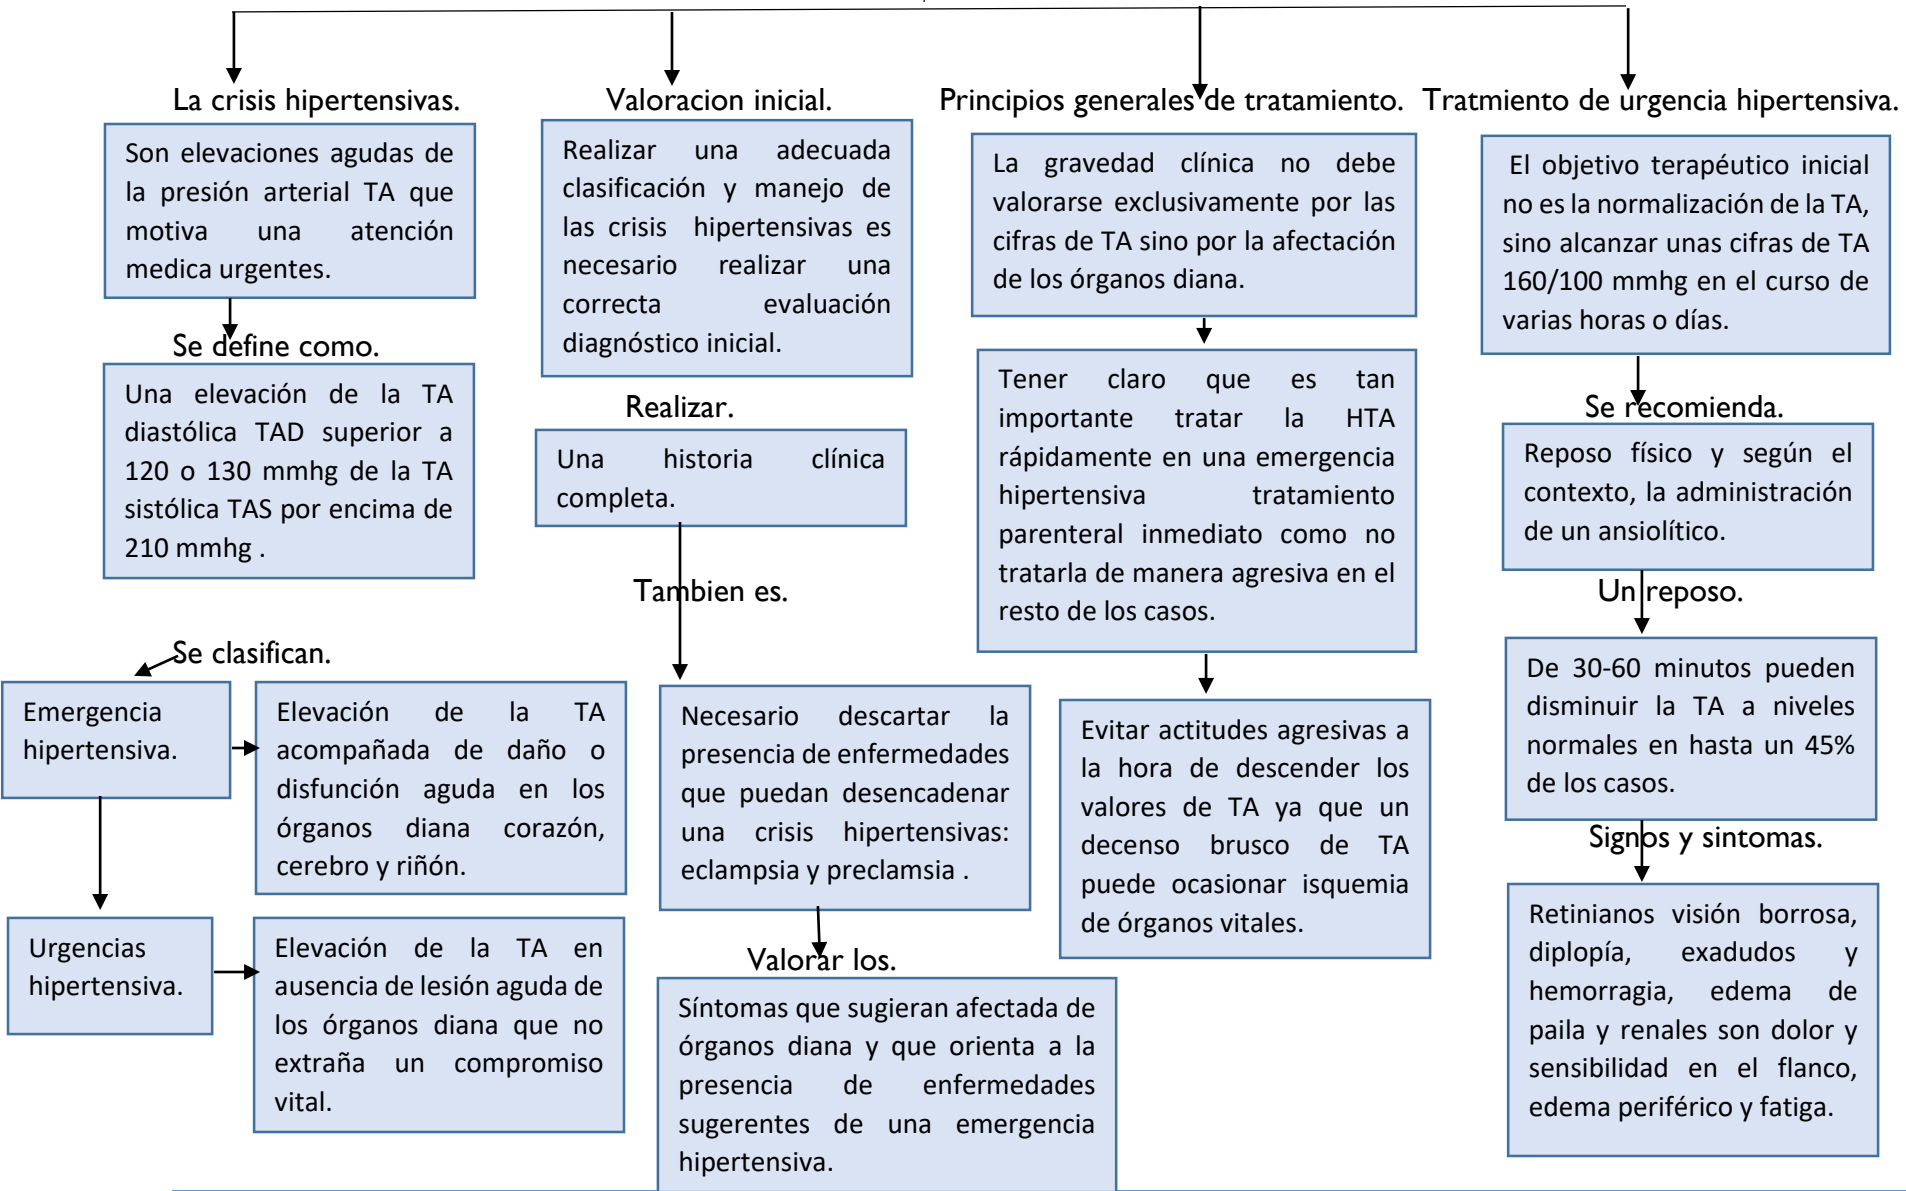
La crisis hipertensivas.

Son elevaciones agudas de la presión arterial TA que motiva una atención medica urgentes.

Se define como.

Una elevación de la TA diastólica TAD superior a 120 o 130 mmhg de la TA sistólica TAS por encima de 210 mmhg .

Se clasifican.

Emergencia hipertensiva.

Elevación de la TA acompañada de daño o disfunción aguda en los órganos diana corazón, cerebro y riñón.

Urgencias hipertensiva.

Elevación de la TA en ausencia de lesión aguda de los órganos diana que no extraña un compromiso vital.

Valoracion inicial.

Realizar una adecuada clasificación y manejo de las crisis hipertensivas es necesario realizar una correcta evaluación diagnóstico inicial.

Realizar.

Una historia clínica completa.

Tambien es.

Necesario descartar la presencia de enfermedades que puedan desencadenar una crisis hipertensivas: eclampsia y preclamsia .

Valorar los.

Síntomas que sugieran afectada de órganos diana y que orienta a la presencia de enfermedades sugerentes de una emergencia hipertensiva.

Principios generales de tratamiento.

La gravedad clínica no debe valorarse exclusivamente por las cifras de TA sino por la afectación de los órganos diana.

Tener claro que es tan importante tratar la HTA rápidamente en una emergencia hipertensiva tratamiento parenteral inmediato como no tratarla de manera agresiva en el resto de los casos.

Evitar actitudes agresivas a la hora de descender los valores de TA ya que un descenso brusco de TA puede ocasionar isquemia de órganos vitales.

Tratmiento de urgencia hipertensiva.

El objetivo terapéutico inicial no es la normalización de la TA, sino alcanzar unas cifras de TA 160/100 mmhg en el curso de varias horas o días.

Se recomienda.

Reposo físico y según el contexto, la administración de un ansiolítico.

Un reposo.

De 30-60 minutos pueden disminuir la TA a niveles normales en hasta un 45% de los casos.

Signos y sintomas.

Retinianos visión borrosa, diplopía, exadudos y hemorragia, edema de paila y renales son dolor y sensibilidad en el flanco, edema periférico y fatiga.